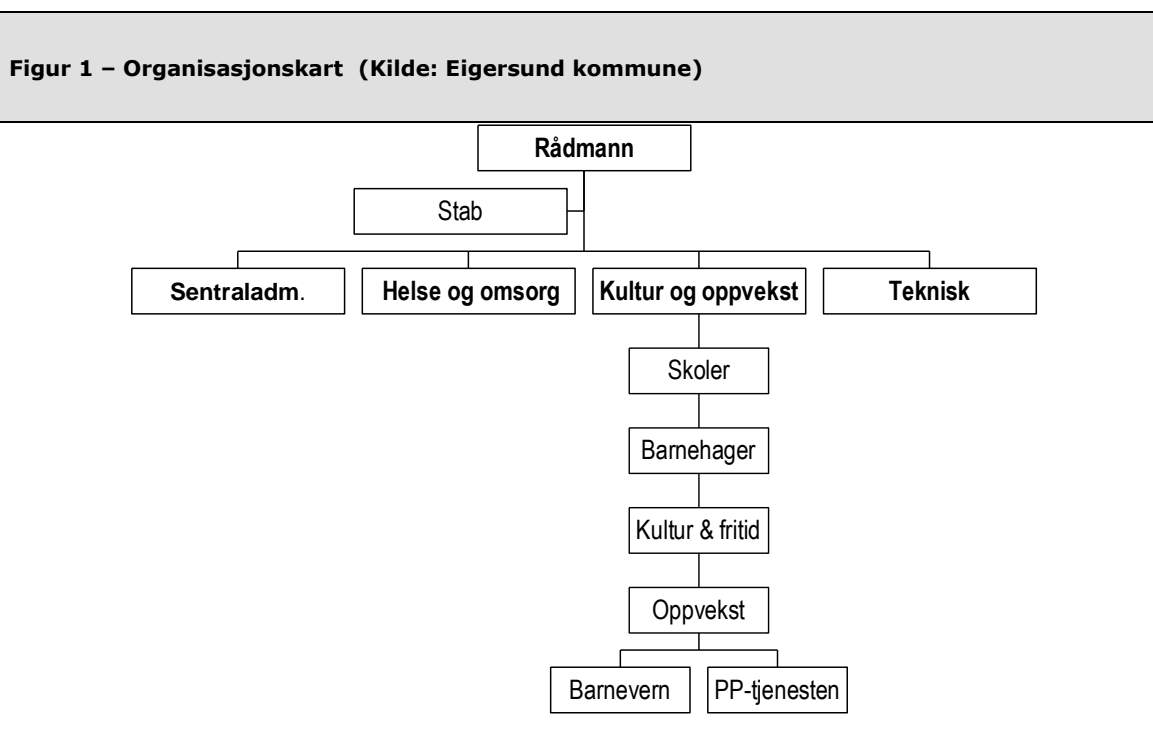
Figur 1 – Organisasjonskart (Kilde: Eigersund kommune)

Rådmann

Stab

Sentraladm.

Helse og omsorg

Kultur og oppvekst

Teknisk

Skoler

Barnehager

Kultur & fritid

Oppvekst

Barnevern

PP-tjenesten